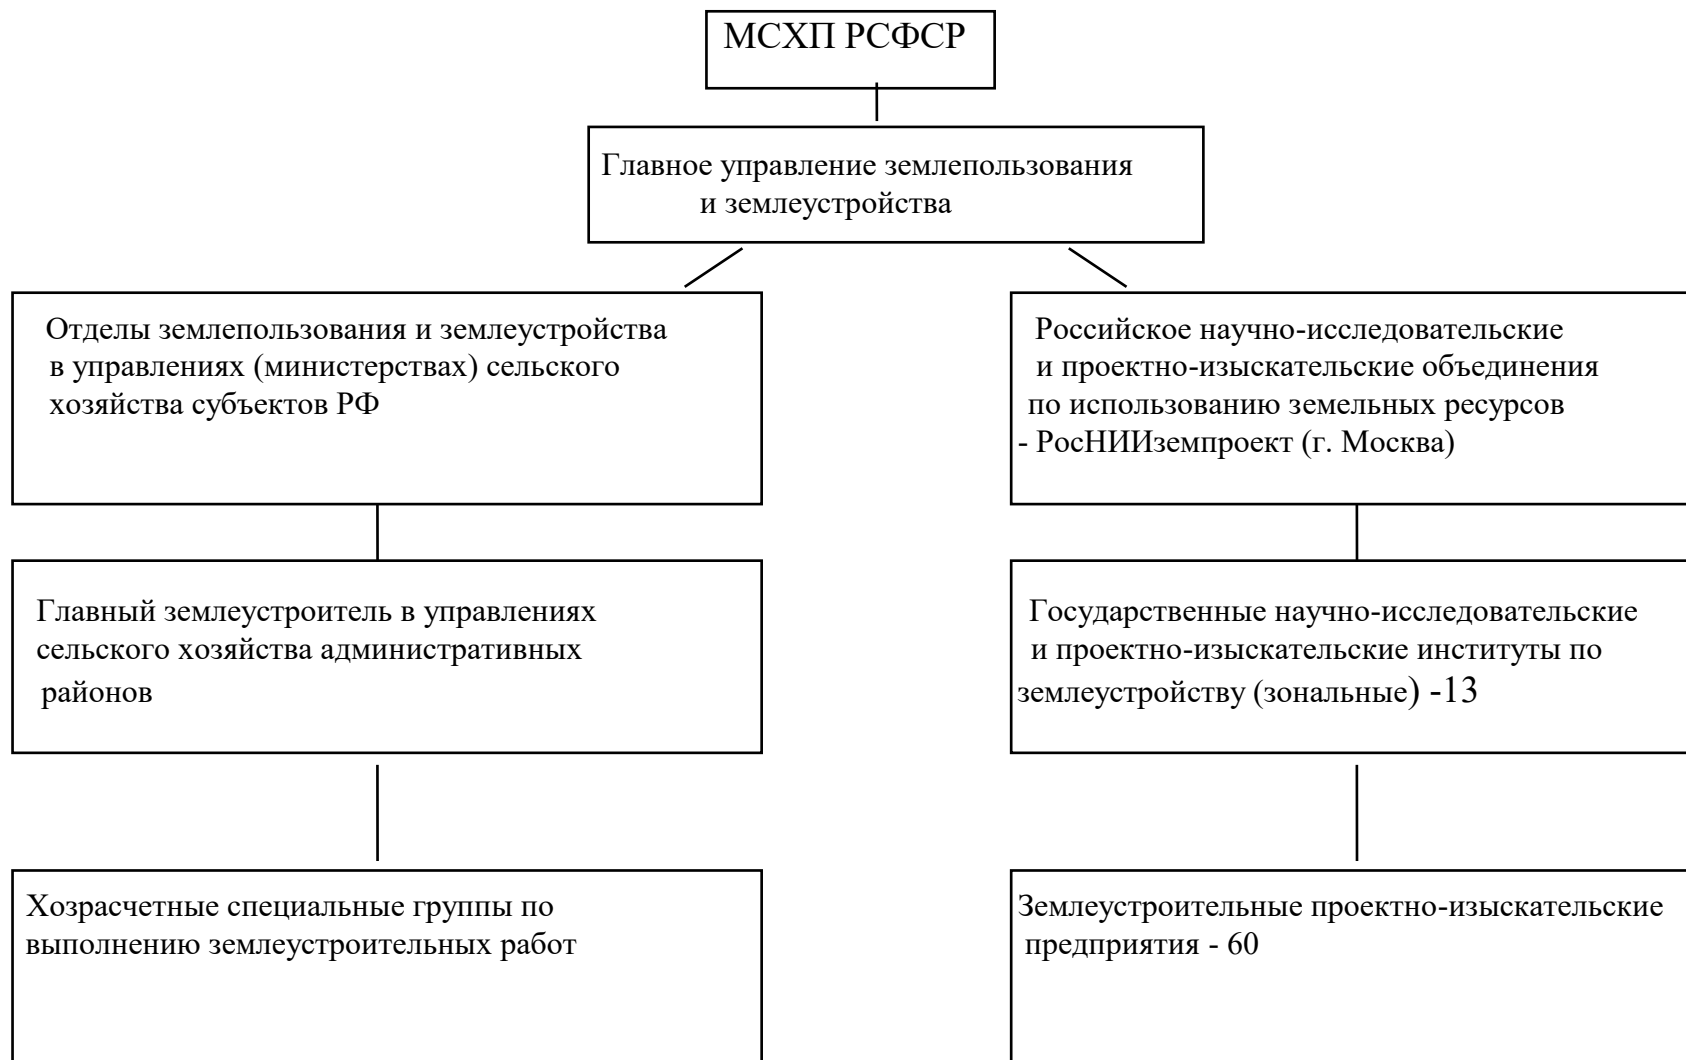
МСХП РСФСР

Главное управление землепользования и землеустройства

Отделы землепользования и землеустройства в управлениях (министерствах) сельского хозяйства субъектов РФ

Российское научно-исследовательские и проектно-изыскательские объединения по использованию земельных ресурсов - РосНИИземпроект (г. Москва)

Главный землеустроитель в управлениях сельского хозяйства административных районов

Государственные научно-исследовательские и проектно-изыскательские институты по землеустройству (зональные) -13

Хозрасчетные специальные группы по выполнению землеустроительных работ

Землеустроительные проектно-изыскательские предприятия - 60